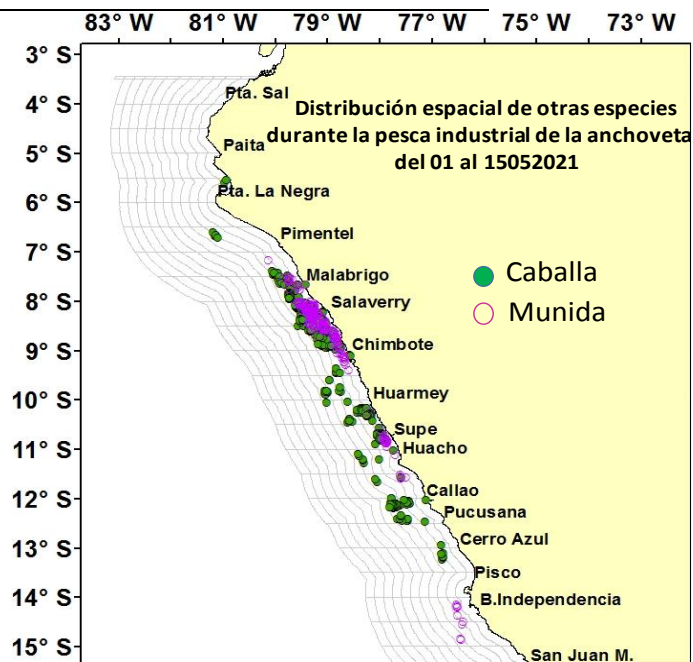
83° W 81° W 79° W 77° W 75° W 73° W

3° S
4° S
5° S
6° S
7° S
8° S
9° S
10° S
11° S
12° S
13° S
14° S
15° S

Distribución espacial de otras especies durante la pesca industrial de la anchoveta del 01 al 15052021

Caballa
Munida

Pta. Sal
Paita
Pta. La Negra
Pimentel
Malabrigo
Salaverry
Chimbote
Huarmey
Supe
Huacho
Callao
Pucusana
Cerro Azul
Pisco
B.Independencia
San Juan M.